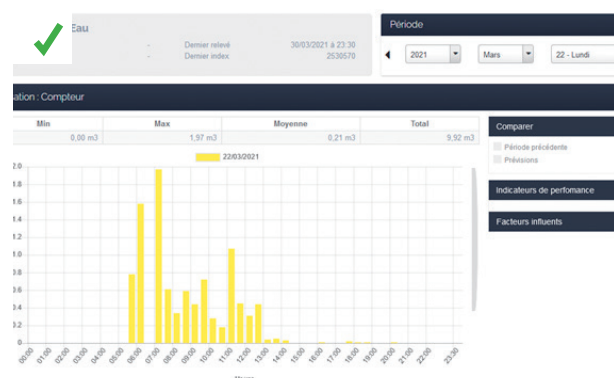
Eau

- Dernier relevé 30/03/2021 à 23:30
- Dernier index 2530570

Période

2021 Mars 22 - Lundi

ation : Compteur

| Min | Max | Moyenne | Total |
|---|---|---|---|
| 0,00 m3 | 1,97 m3 | 0,21 m3 | 9,92 m3 |

22/03/2021

2.0
1.8
1.6
1.4
1.2
1.0
0.8
0.6
0.4
0.2
0

00:00 01:00 02:00 03:00 04:00 05:00 06:00 07:00 08:00 09:00 10:00 11:00 12:00 13:00 14:00 15:00 16:00 17:00 18:00 19:00 20:00 21:00 22:00 23:00

Heure

Comparer

Période précédente
Prévisions

Indicateurs de perfomance

Facteurs influents